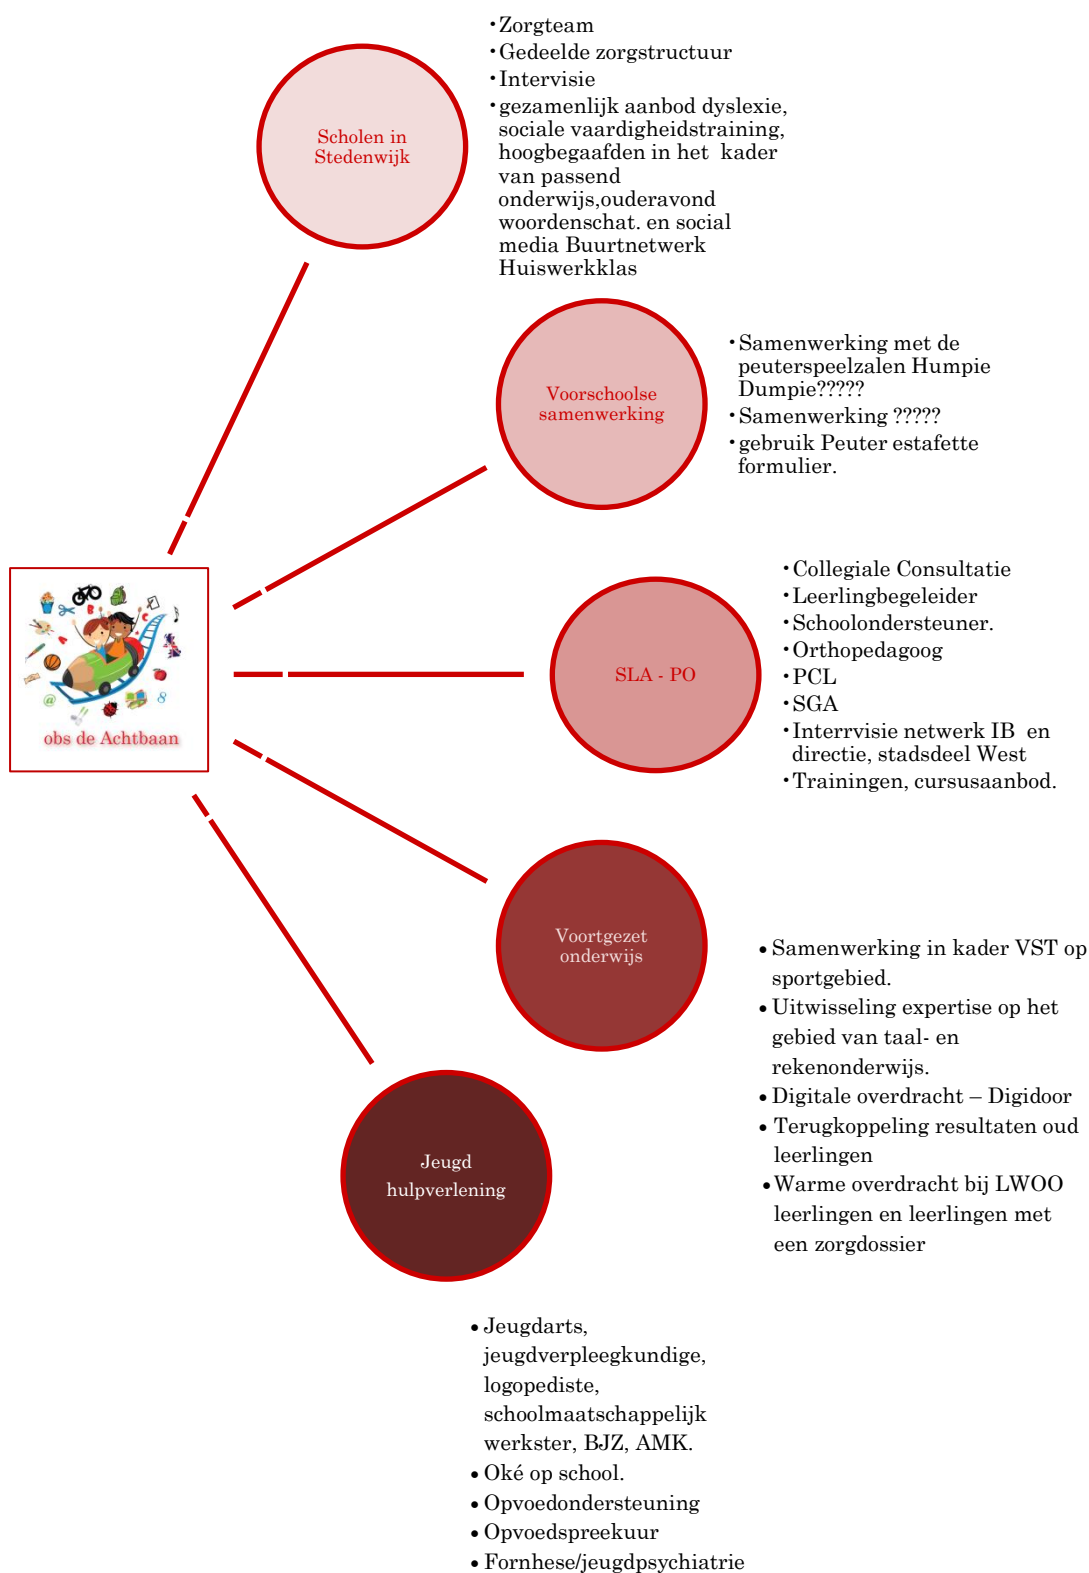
Scholen in Stedenwijk

• Zorgteam
• Gedeelde zorgstructuur
• Intervisie
• gezamenlijk aanbod dyslexie, sociale vaardigheidstraining, hoogbegaafden in het kader van passend onderwijs,ouderavond woordenschat. en social media Buurtnetwerk Huiswerkklas

Voorschoolse samenwerking

• Samenwerking met de peuterspeelzalen Humpie Dumpie?????
• Samenwerking ?????
• gebruik Peuter estafette formulier.

obs de Achtbaan

SLA - PO

• Collegiale Consultatie
• Leerlingbegeleider
• Schoolondersteuner.
• Orthopedagoog
• PCL
• SGA
• Interrvisie netwerk IB en directie, stadsdeel West
• Trainingen, cursusaanbod.

Voortgezet onderwijs

• Samenwerking in kader VST op sportgebied.
• Uitwisseling expertise op het gebied van taal- en rekenonderwijs.
• Digitale overdracht – Digidoor
• Terugkoppeling resultaten oud leerlingen
• Warme overdracht bij LWOO leerlingen en leerlingen met een zorgdossier

Jeugd hulpverlening

• Jeugdarts, jeugdverpleegkundige, logopediste, schoolmaatschappelijk werkster, BJZ, AMK.
• Oké op school.
• Opvoedondersteuning
• Opvoedspreekuur
• Fornhese/jeugdpsychiatrie